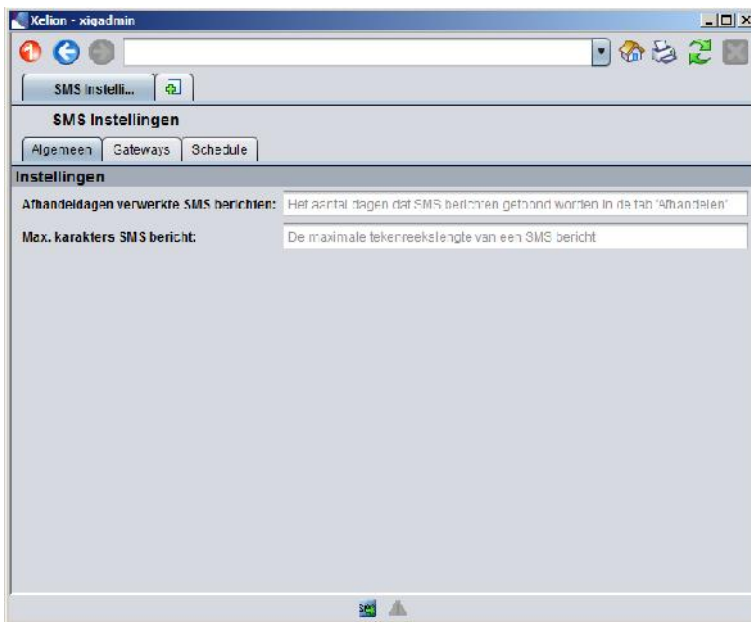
Xelion - xigadmin

SMS Instelli...

SMS Instellingen

Algemeen | Gateways | Schedule

Instellingen

Afhandeldagen verwerkte SMS berichten: Het aantal dagen dat SMS berichten getoond worden in de tab 'Afhandelen'

Max. karakters SMS bericht: De maximale tekenreekslengte van een SMS bericht